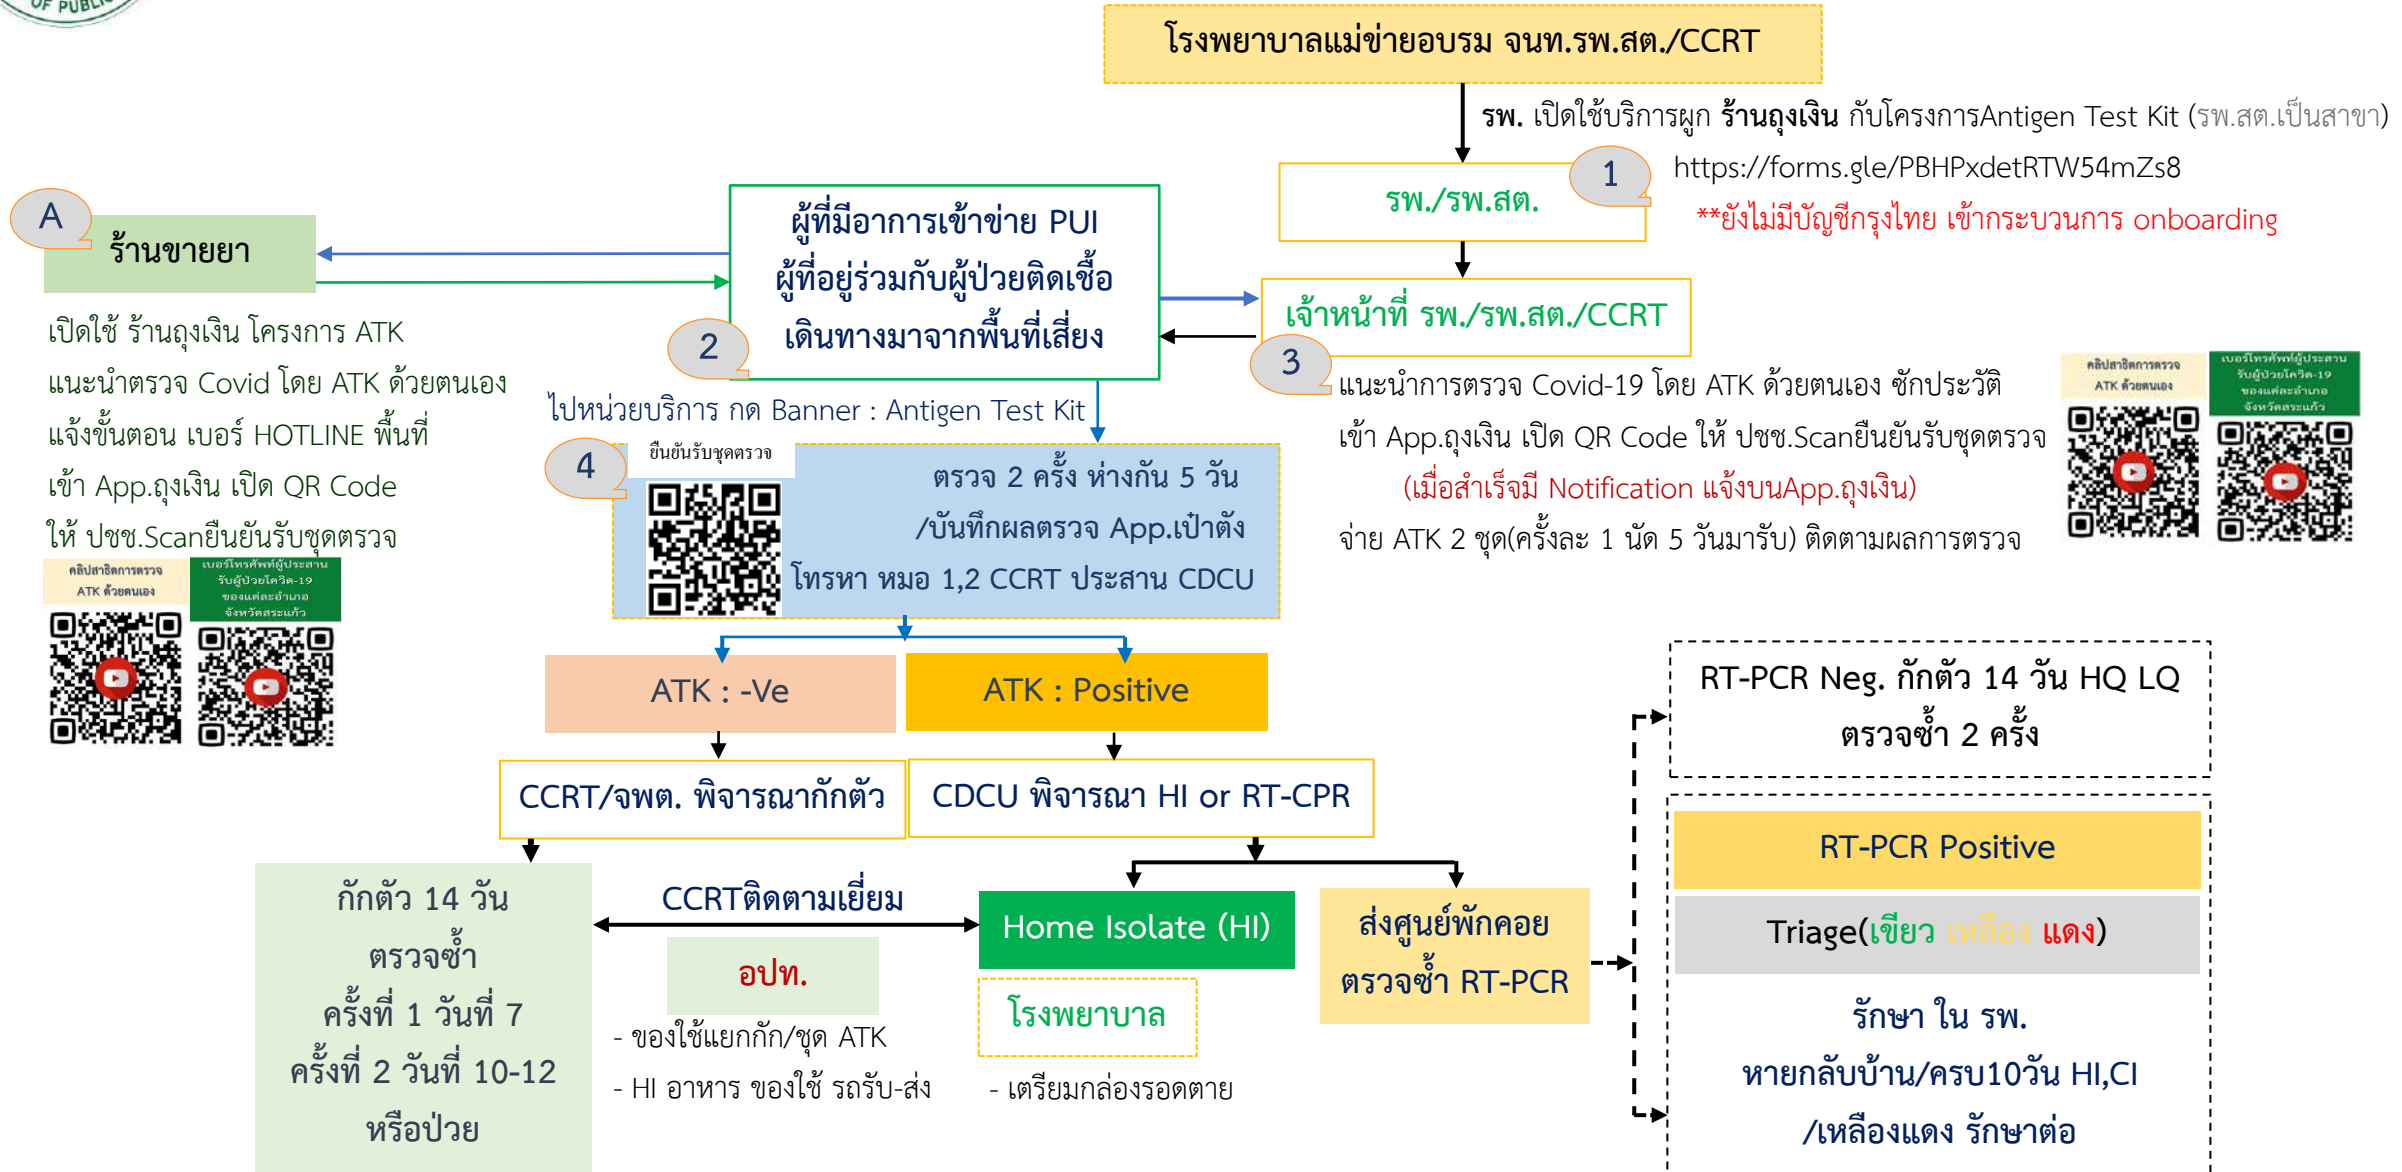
OF PUBL

โรงพยาบาลแม่ข่ายอบรม จนท.รพ.สต./CCRT

รพ. เปิดใช้บริการผูก ร้านถุงเงิน กับโครงการAntigen Test Kit (รพ.สต.เป็นสาขา)

https://forms.gle/PBHPxdetRTW54mZs8

**ยังไม่มีบัญชีกรุงไทย เข้ากระบวนการ onboarding

1

รพ./รพ.สต.

A

ร้านขายยา

ผู้ที่มีอาการเข้าข่าย PUI
ผู้ที่อยู่ร่วมกับผู้ป่วยติดเชื้อ
เดินทางมาจากพื้นที่เสี่ยง

2

เจ้าหน้าที่ รพ./รพ.สต./CCRT

3

เปิดใช้ ร้านถุงเงิน โครงการ ATK
แนะนำตรวจ Covid โดย ATK ด้วยตนเอง
แจ้งขั้นตอน เบอร์ HOTLINE พื้นที่
เข้า App.ถุงเงิน เปิด QR Code
ให้ ปชช.Scanยืนยันรับชุดตรวจ

คลิปสาธิตการตรวจ ATK ด้วยตนเอง

เบอร์โทรศัพท์ผู้ประสาน รับผู้ป่วยโควิด-19 ของแต่ละอำเภอ จังหวัดสระแก้ว

ไปหน่วยบริการ กด Banner : Antigen Test Kit

4

ยืนยันรับชุดตรวจ

ตรวจ 2 ครั้ง ห่างกัน 5 วัน
/บันทึกผลตรวจ App.เป๋าตัง
โทรหา หมอ 1,2 CCRT ประสาน CDCU

แนะนำการตรวจ Covid-19 โดย ATK ด้วยตนเอง ซักประวัติ
เข้า App.ถุงเงิน เปิด QR Code ให้ ปชช.Scanยืนยันรับชุดตรวจ
(เมื่อสำเร็จมี Notification แจ้งบนApp.ถุงเงิน)
จ่าย ATK 2 ชุด(ครั้งละ 1 นัด 5 วันมารับ) ติดตามผลการตรวจ

คลิปสาธิตการตรวจ ATK ด้วยตนเอง

เบอร์โทรศัพท์ผู้ประสาน รับผู้ป่วยโควิด-19 ของแต่ละอำเภอ จังหวัดสระแก้ว

ATK : -Ve

ATK : Positive

RT-PCR Neg. กักตัว 14 วัน HQ LQ
ตรวจซ้ำ 2 ครั้ง

CCRT/จพต. พิจารณากักตัว

CDCU พิจารณา HI or RT-CPR

RT-PCR Positive

กักตัว 14 วัน
ตรวจซ้ำ
ครั้งที่ 1 วันที่ 7
ครั้งที่ 2 วันที่ 10-12
หรือป่วย

CCRTติดตามเยี่ยม

อปท.

- ของใช้แยกกัก/ชุด ATK
- HI อาหาร ของใช้ รถรับ-ส่ง

Home Isolate (HI)

โรงพยาบาล

- เตรียมกล่องรอดตาย

ส่งศูนย์พักคอย
ตรวจซ้ำ RT-PCR

Triage(เขียว เหลือง แดง)

รักษา ใน รพ.
หายกลับบ้าน/ครบ10วัน HI,CI
/เหลืองแดง รักษาต่อ